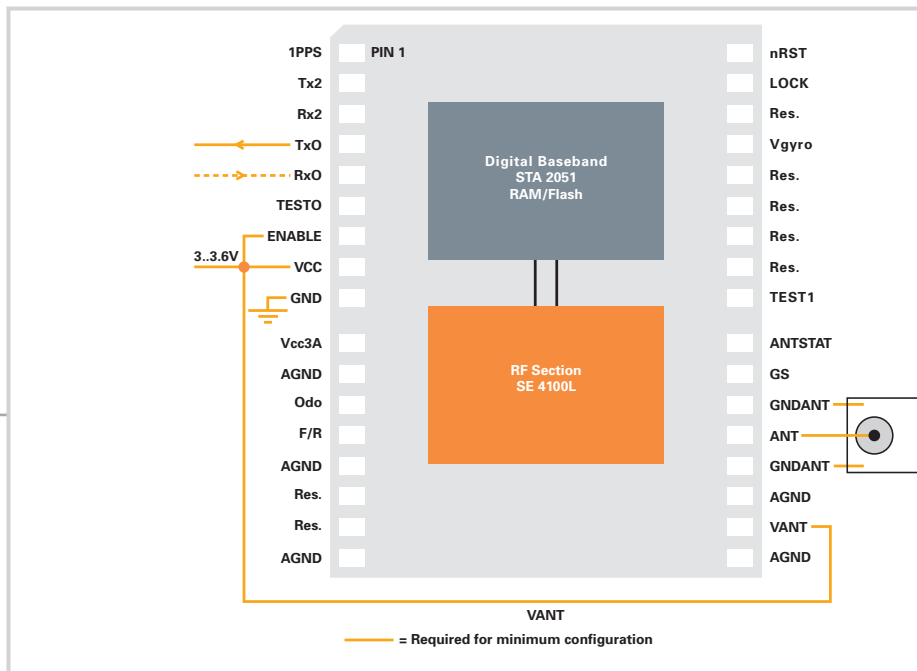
1PPS
PIN 1
Tx2
Rx2
TxO
RxO
TESTO
ENABLE
3..3.6V
VCC
GND
Vcc3A
AGND
Odo
F/R
AGND
Res.
Res.
AGND

Digital Baseband
STA 2051
RAM/Flash

RF Section
SE 4100L

nRST
LOCK
Res.
Vgyro
Res.
Res.
Res.
Res.
TEST1
ANTSTAT
GS
GNDANT
ANT
GNDANT
AGND
VANT
AGND

VANT
= Required for minimum configuration